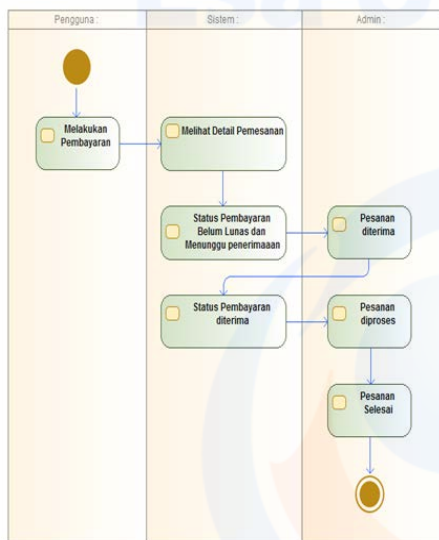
Pengguna :

Sistem :

Admin :

Melakukan Pembayaran

Melihat Detail Pemesanan

Status Pembayaran Belum Lunas dan Menunggu penerimaaan

Pesanan diterima

Status Pembayaran diterima

Pesanan diproses

Pesanan Selesai